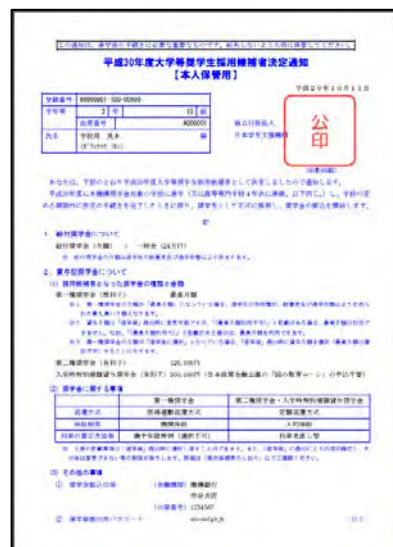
この通知は、奨学金の手続きに必要な重要なものです。紛失しないよう大切に保管してください。

平成30年度大学等奨学生採用候補者決定通知
【本人保管用】

平成29年10月11日

| 受付番号 | 99999901-100-00000 | | |
|---|---|---|---|
| 学校等 | 3 年 | 1 組 | |
| | 出席番号 | A000001 | |
| 氏名 | 学校用 太未 | 様 | |
| | (ガッコウヨウ タロ) | | |

独立行政法人
日本学生支援機構

公印

あなたは、下記のとおり平成30年度大学等奨学生採用候補者として決定しましたので通知します。
平成30年度に本機構奨学金対象の学校に進学（又は高等専門学校4年次に進級。以下同じ。）し、下記の定める期限内に所定の手続きを完了したときに限り、奨学生として正式に採用し、奨学金の貸与を開始します。

記

1 給付奨学金について
給付奨学金（月額） ： 一般分 （24万円）
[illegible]

2 貸与奨学金について
(1) 採用候補者となった奨学金の種類と金額
第一種奨学金（無利子） 最高月額
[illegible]
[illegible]
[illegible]
第二種奨学金（有利子） （20,000円）
入学時特別増額貸与奨学金（有利子）300,000円（日本政策金融公庫の「国の教育ローン」の申込不要）

(2) 奨学金に関する事項

| | 第一種奨学金 | 第二種奨学金・入学時特別増額貸与奨学金 |
|---|---|---|
| 返還方式 | 所得連動返還方式 | 定額返還方式 |
| 保証制度 | 機関保証 | 人的保証 |
| 利率の算定方法 | 適用利率算定方法（選択不可） | 利率見直し型 |

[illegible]

(3) その他の事項
① 奨学金振込口座 （金融機関） 機構銀行
本店支店
（口座番号） 1234567
② 奨学金採用内容パスワード ******